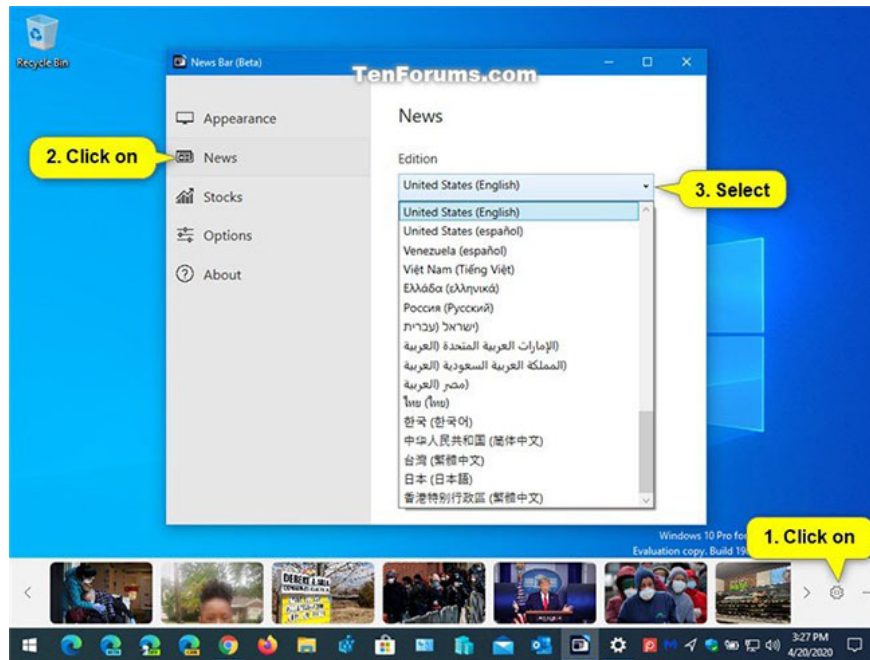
Recycle Bin

News Bar (Beta)

TenForums.com

Appearance

2. Click on

News

Stocks

Options

About

News

Edition

United States (English)

3. Select

United States (English)
United States (español)
Venezuela (español)
Việt Nam (Tiếng Việt)
Ελλάδα (ελληνικά)
Россия (Русский)
ישראל (עברית)
الإمارات العربية المتحدة (العربية)
المملكة العربية السعودية (العربية)
مصر (العربية)
ไทย (ไทย)
한국 (한국어)
中华人民共和国 (简体中文)
台灣 (繁體中文)
日本 (日本語)
香港特別行政區 (繁體中文)

Windows 10 Pro for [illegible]
Evaluation copy. Build 19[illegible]

1. Click on

3:27 PM
4/20/2020